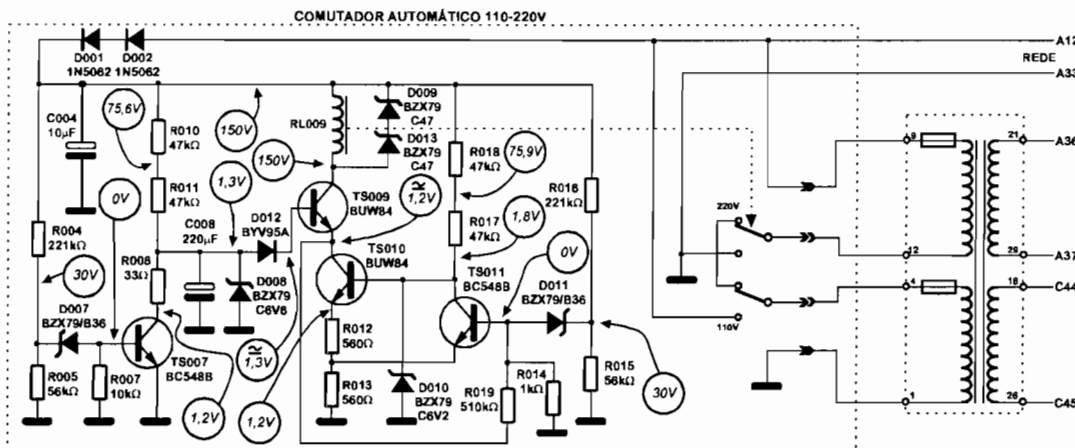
COMUTADOR AUTOMÁTICO 110-220V

D001 1N5062
D002 1N5062
A12
REDE
A33
C004 10μF
75,6V
R010 47kΩ
150V
RL009
D009 BZX79 C47
D013 BZX79 C47
150V
R018 47kΩ
75,9V
A36
R011 47kΩ
1,3V
0V
TS009 BUW84
1,2V
R016 221kΩ
C008 220μF
D012 BYV95A
R017 47kΩ
1,8V
220V
R004 221kΩ
R008 33Ω
TS010 BUW84
TS011 BC548B
0V
A37
30V
D008 BZX79 C6V8
D011 BZX79/B36
C44
D007 BZX79/B36
R012 560Ω
110V
1,3V
TS007 BC548B
R005 56kΩ
R007 10kΩ
R013 560Ω
D010 BZX79 C6V2
R014 1kΩ
R015 56kΩ
R019 510kΩ
30V
1,2V
1,2V
C45
8
21
12
28
4
18
1
26